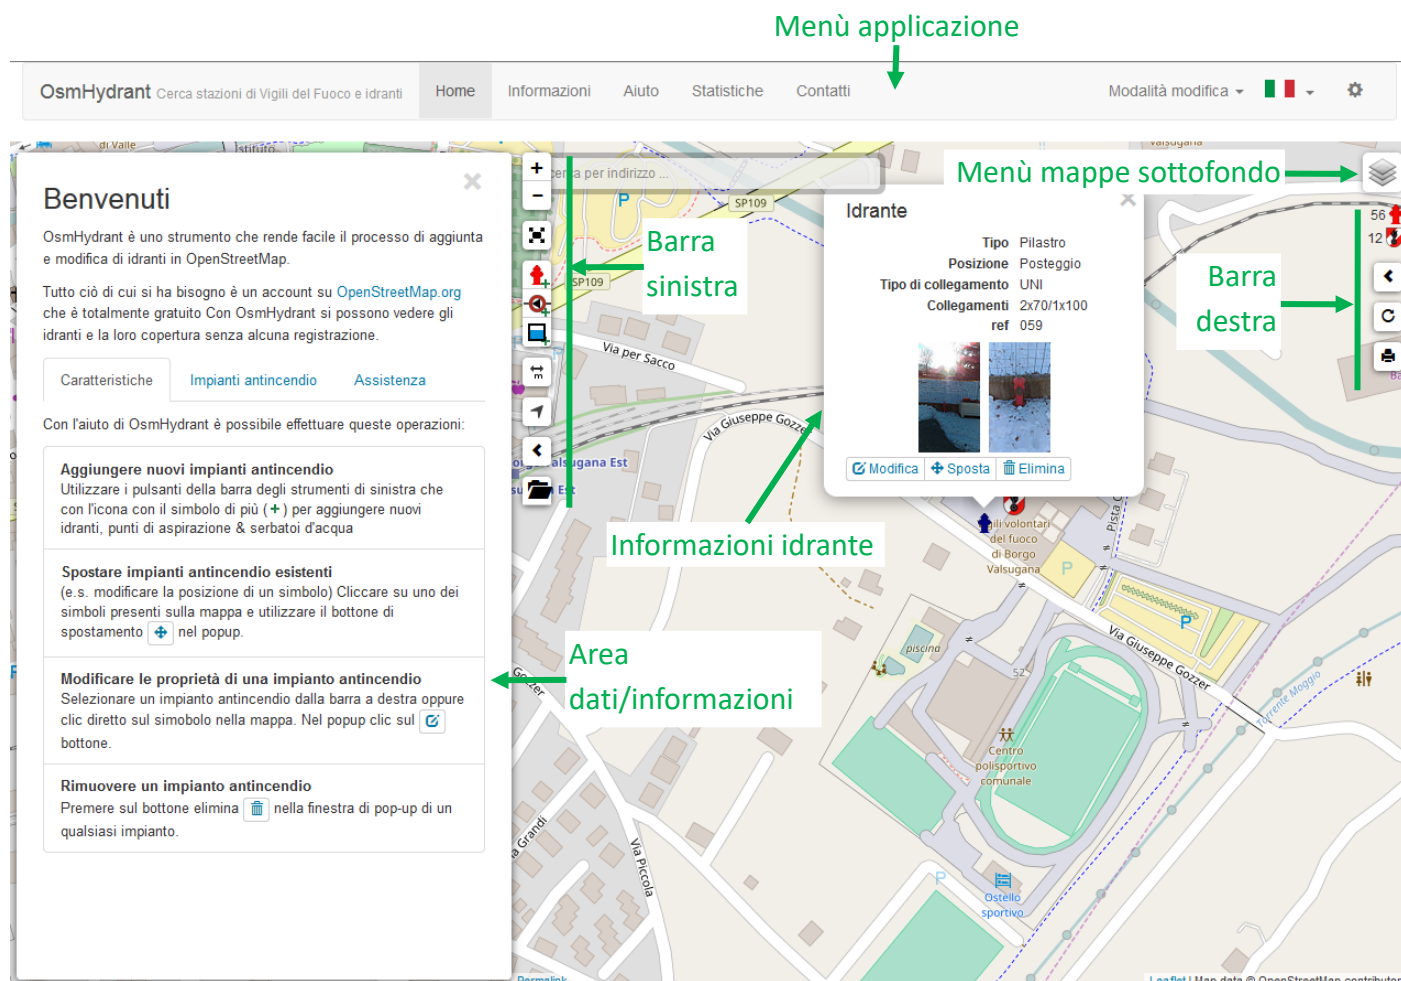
Menù applicazione

OsmHydrant Cerca stazioni di Vigili del Fuoco e idranti | Home | Informazioni | Aiuto | Statistiche | Contatti | Modalità modifica

Benvenuti

OsmHydrant è uno strumento che rende facile il processo di aggiunta e modifica di idranti in OpenStreetMap.

Tutto ciò di cui si ha bisogno è un account su OpenStreetMap.org che è totalmente gratuito Con OsmHydrant si possono vedere gli idranti e la loro copertura senza alcuna registrazione.

Caratteristiche | Impianti antincendio | Assistenza

Con l'aiuto di OsmHydrant è possibile effettuare queste operazioni:

Aggiungere nuovi impianti antincendio
Utilizzare i pulsanti della barra degli strumenti di sinistra che con l'icona con il simbolo di più (+) per aggiungere nuovi idranti, punti di aspirazione & serbatoi d'acqua

Spostare impianti antincendio esistenti
(e.s. modificare la posizione di un simbolo) Cliccare su uno dei simboli presenti sulla mappa e utilizzare il bottone di spostamento nel popup.

Modificare le proprietà di una impianto antincendio
Selezionare un impianto antincendio dalla barra a destra oppure clic diretto sul simobolo nella mappa. Nel popup clic sul bottone.

Rimuovere un impianto antincendio
Premere sul bottone elimina nella finestra di pop-up di un qualsiasi impianto.

Cerca per indirizzo ...

Barra sinistra

Menù mappe sottofondo

Idrante

| | |
|---|---|
| Tipo | Pilastro |
| Posizione | Posteggio |
| Tipo di collegamento | UNI |
| Collegamenti | 2x70/1x100 |
| ref | 059 |

Modifica | Sposta | Elimina

Barra destra

Informazioni idrante

Area dati/informazioni

SP109
SP109
Via per Sacco
Via Giuseppe Gozzer
Valsugana Est
Vigili volontari del fuoco di Borgo Valsugana
piscina
Via Giuseppe Gozzer
Torrente Moggio
Centro polisportivo comunale
Ostello sportivo
Via Piccola
Via Grandi
56
12
Permalink
Leaflet | Map data © OpenStreetMap contributors